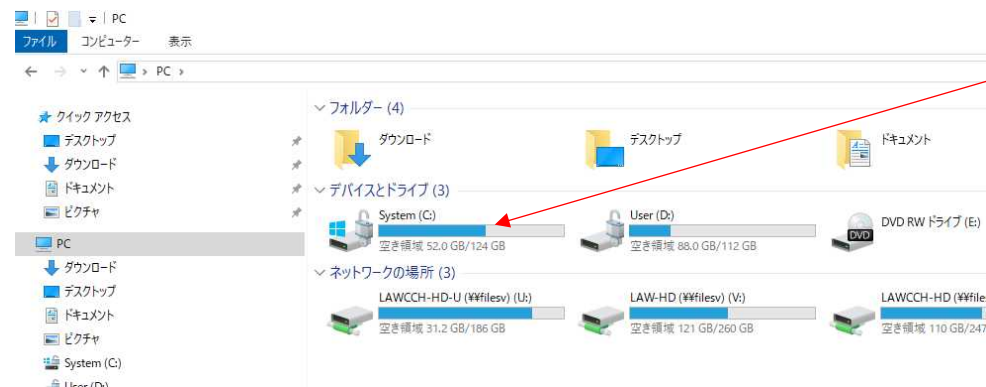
PC

ファイル コンピューター 表示

PC

クイック アクセス
デスクトップ
ダウンロード
ドキュメント
ピクチャ
PC
ダウンロード
デスクトップ
ドキュメント
ピクチャ
System (C:)
User (D:)

フォルダー (4)
ダウンロード
デスクトップ
ドキュメント

デバイスとドライブ (3)
System (C:)
空き領域 52.0 GB/124 GB
User (D:)
空き領域 88.0 GB/112 GB
DVD RW ドライブ (E:)
DVD

ネットワークの場所 (3)
LAWCCH-HD-U (¥¥filesv) (U:)
空き領域 31.2 GB/186 GB
LAW-HD (¥¥filesv) (V:)
空き領域 121 GB/260 GB
LAWCCH-HD (¥¥files
空き領域 110 GB/247